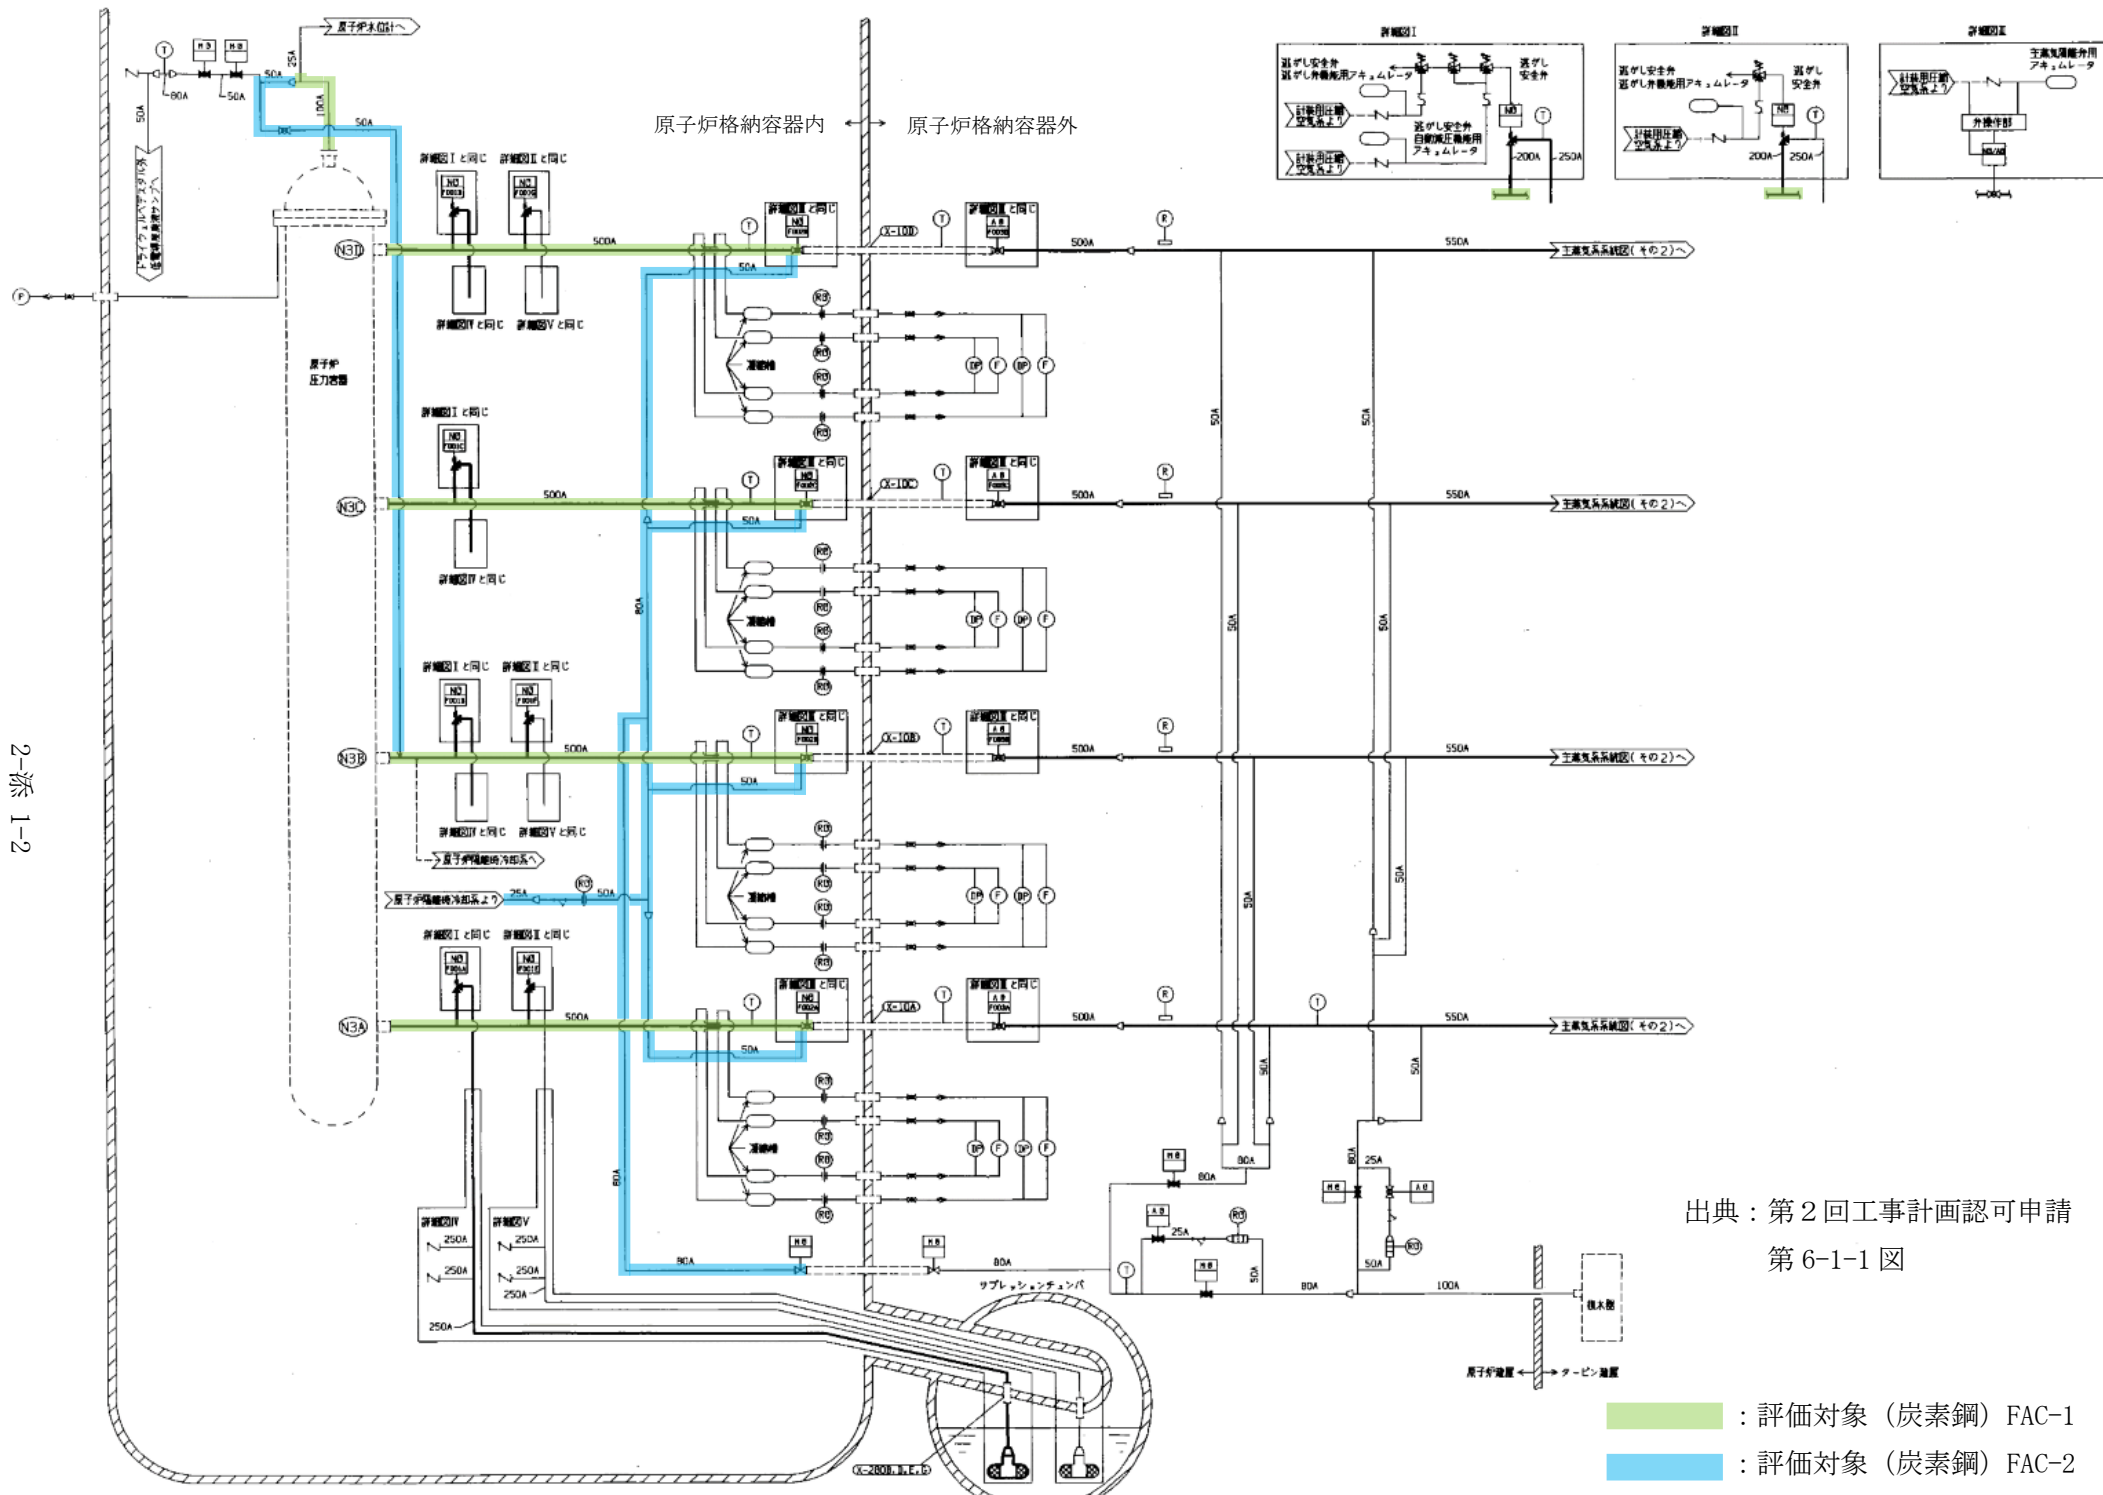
原子炉格納容器内
原子炉格納容器外

原子炉水位計へ

詳細図Ⅰ
逃がし安全弁
逃がし弁機能用アキュムレータ
逃がし安全弁
計装用圧縮空気系より
計装用圧縮空気系より
逃がし安全弁自動減圧機能用アキュムレータ
200A
250A

詳細図Ⅱ
逃がし安全弁
逃がし弁機能用アキュムレータ
逃がし安全弁
計装用圧縮空気系より
200A
250A

詳細図Ⅲ
主蒸気隔離弁用アキュムレータ
計装用圧縮空気系より
弁操作部

詳細図Ⅰと同じ
詳細図Ⅱと同じ
詳細図Ⅳと同じ
詳細図Ⅴと同じ
詳細図Ⅲと同じ

N3D
N3C
N3B
N3A

500A
550A
50A
80A
25A
100A
250A

X-10D
X-10C
X-10B
X-10A

主蒸気系系統図(その2)へ
主蒸気系系統図(その2)へ
主蒸気系系統図(その2)へ
主蒸気系系統図(その2)へ

原子炉圧力容器
ドライウェルベデスタル床ドレンサンプへ
原子炉隔離時冷却系へ
原子炉隔離時冷却系より
サプレッションチェンバ
原子炉建屋
タービン建屋
復水器
X-200B

詳細図Ⅳ
詳細図Ⅴ

2-添 1-2

出典：第２回工事計画認可申請
第 6-1-1 図

：評価対象（炭素鋼）FAC−1
：評価対象（炭素鋼）FAC−2